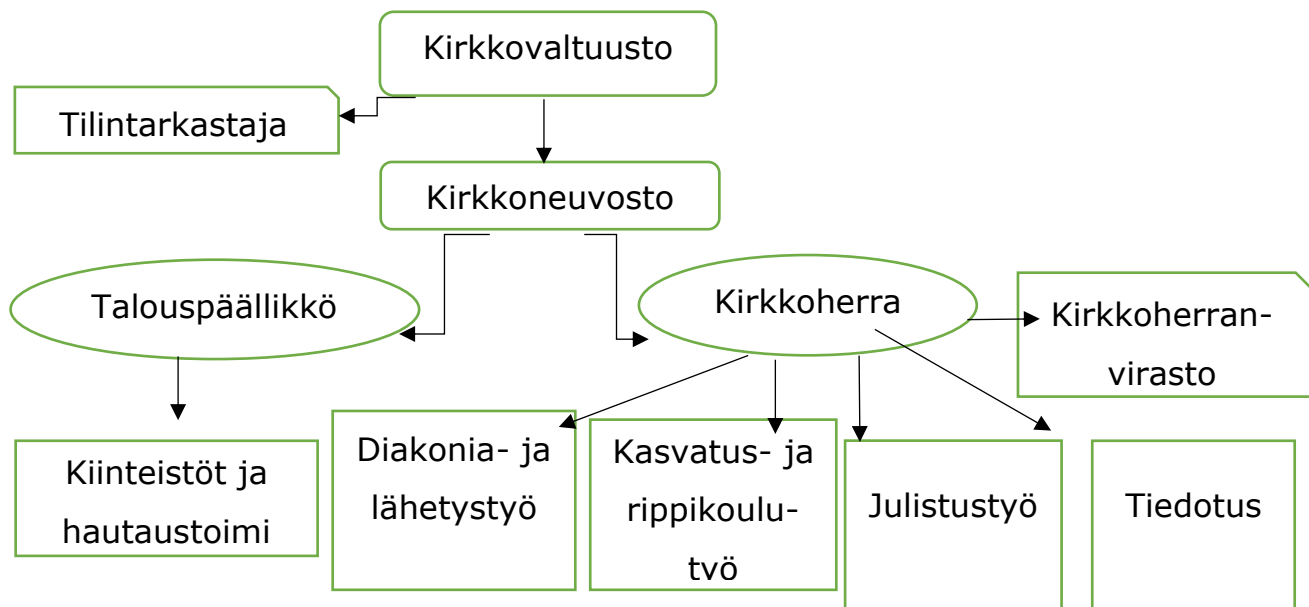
Kirkkovaltuusto

Tilintarkastaja

Kirkkoneuvosto

Talouspäällikkö

Kirkkoherra

Kirkkoherranvirasto

Kiinteistöt ja hautaustoimi

Diakonia- ja lähetystyö

Kasvatus- ja rippikoulutyö

Julistustyö

Tiedotus